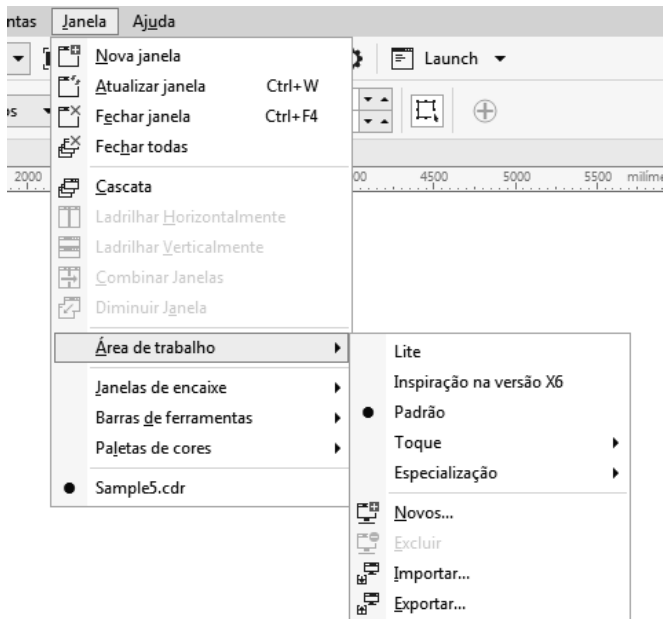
ntas Janela Ajuda

Launch

Nova janela
Atualizar janela Ctrl+W
Fechar janela Ctrl+F4
Fechar todas
Cascata
Ladrilhar Horizontalmente
Ladrilhar Verticalmente
Combinar Janelas
Diminuir Janela
Área de trabalho
Janelas de encaixe
Barras de ferramentas
Paletas de cores
Sample5.cdr

2000 00 4500 5000 5500 milím

Lite
Inspiração na versão X6
Padrão
Toque
Especialização
Novos...
Excluir
Importar...
Exportar...